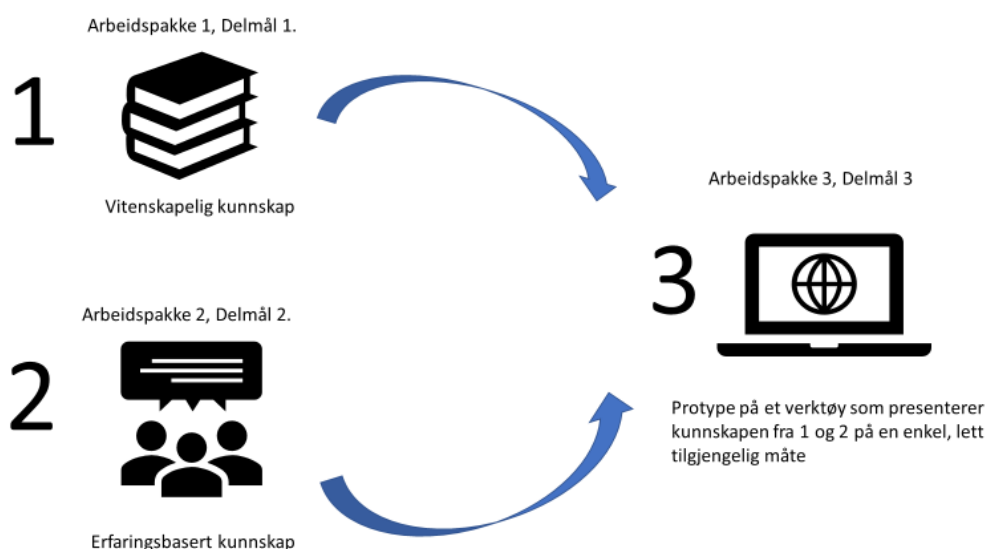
Arbeidspakke 1, Delmål 1.

1

Vitenskapelig kunnskap

Arbeidspakke 3, Delmål 3

3

Arbeidspakke 2, Delmål 2.

2

Protype på et verktøy som presenterer kunnskapen fra 1 og 2 på en enkel, lett tilgjengelig måte

Erfaringsbasert kunnskap